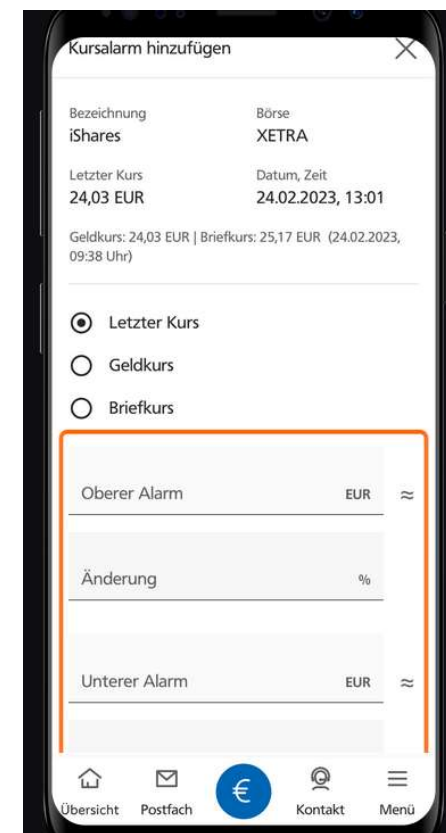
Kursalarm hinzufügen

Bezeichnung
iShares

Börse
XETRA

Letzter Kurs
24,03 EUR

Datum, Zeit
24.02.2023, 13:01

Geldkurs: 24,03 EUR | Briefkurs: 25,17 EUR (24.02.2023, 09:38 Uhr)

Letzter Kurs

Geldkurs

Briefkurs

Oberer Alarm EUR ≈

Änderung %

Unterer Alarm EUR ≈

Übersicht Postfach € Kontakt Menü